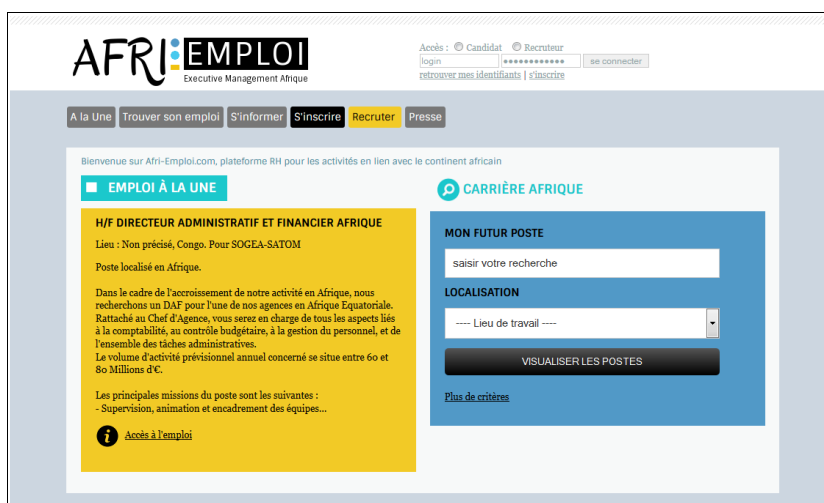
AFRI EMPLOI
Executive Management Afrique

Accès : Candidat Recruteur
login ●●●●●●●●●●●● se connecter
retrouver mes identifiants | s'inscrire

A la Une Trouver son emploi S'informer S'inscrire Recruter Presse

Bienvenue sur Afri-Emploi.com, plateforme RH pour les activités en lien avec le continent africain

EMPLOI À LA UNE

H/F DIRECTEUR ADMINISTRATIF ET FINANCIER AFRIQUE

Lieu : Non précisé, Congo. Pour SOGEA-SATOM

Poste localisé en Afrique.

Dans le cadre de l'accroissement de notre activité en Afrique, nous recherchons un DAF pour l'une de nos agences en Afrique Equatoriale. Rattaché au Chef d'Agence, vous serez en charge de tous les aspects liés à la comptabilité, au contrôle budgétaire, à la gestion du personnel, et de l'ensemble des tâches administratives.
Le volume d'activité prévisionnel annuel concerné se situe entre 60 et 80 Millions d'€.

Les principales missions du poste sont les suivantes :
- Supervision, animation et encadrement des équipes...

Accès à l'emploi

CARRIÈRE AFRIQUE

MON FUTUR POSTE
saisir votre recherche
LOCALISATION
---- Lieu de travail ----
VISUALISER LES POSTES
Plus de critères